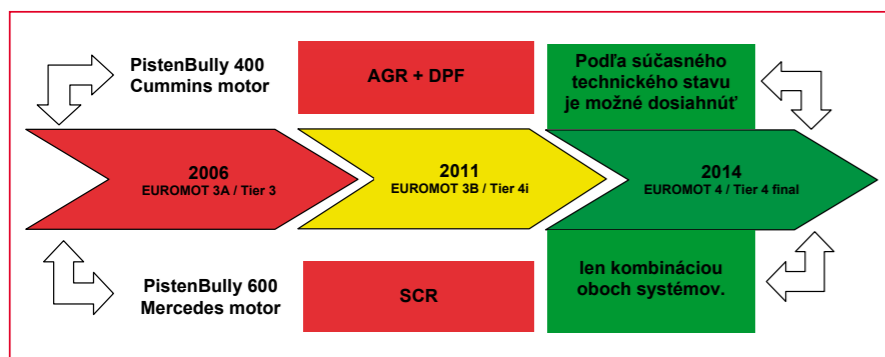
PistenBully 400
Cummins motor

AGR + DPF

Podľa súčasného technického stavu je možné dosiahnuť

2006
EUROMOT 3A / Tier 3

2011
EUROMOT 3B / Tier 4i

2014
EUROMOT 4 / Tier 4 final

PistenBully 600
Mercedes motor

SCR

len kombináciou oboch systémov.